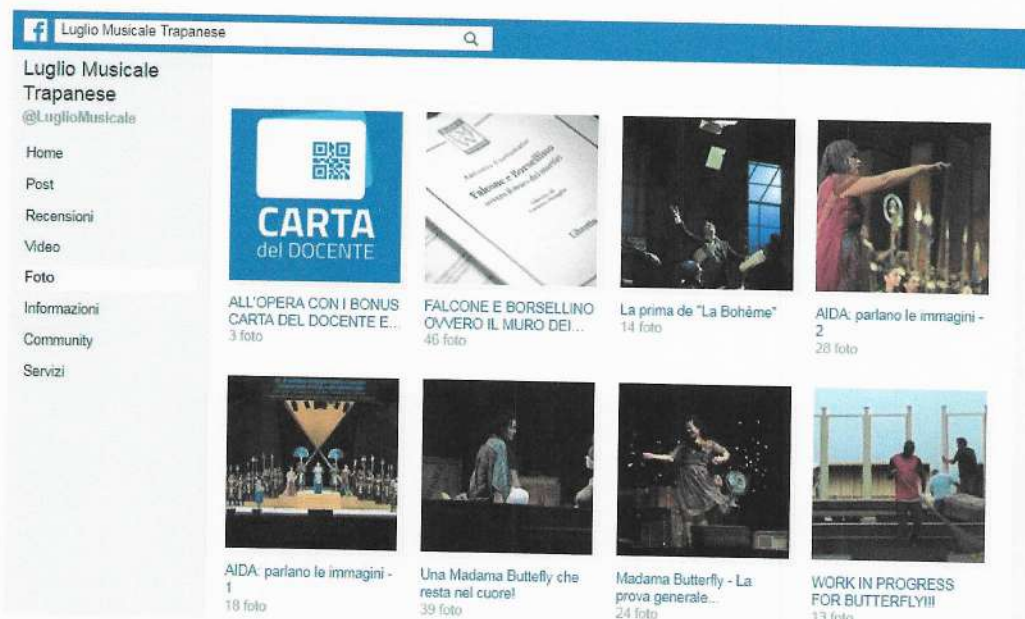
f Luglio Musicale Trapanese

Luglio Musicale Trapanese
@LuglioMusicale

Home
Post
Recensioni
Video
Foto
Informazioni
Community
Servizi

CARTA del DOCENTE

ALL'OPERA CON I BONUS CARTA DEL DOCENTE E...
3 foto

Falcone e Borsellino

FALCONE E BORSELLINO OVVERO IL MURO DEI...
46 foto

La prima de "La Bohème"
14 foto

AIDA: parlano le immagini - 2
28 foto

AIDA: parlano le immagini - 1
18 foto

Una Madama Butterfly che resta nel cuore!
39 foto

Madama Butterfly - La prova generale...
24 foto

WORK IN PROGRESS FOR BUTTERFLY!!!
13 foto